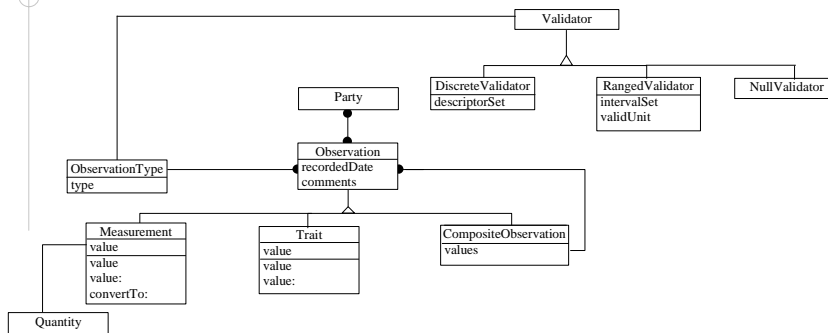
Validator

DiscreteValidator
descriptorSet

RangedValidator
intervalSet
validUnit

NullValidator

Party

ObservationType
type

Observation
recordedDate
comments

Measurement
value
value
value:
convertTo:

Trait
value
value
value:

CompositeObservation
values

Quantity